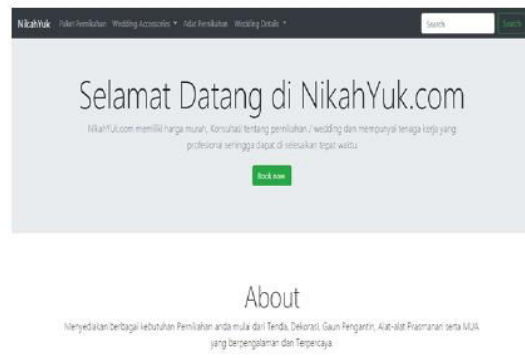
NikahYuk Paket Pernikahan Wedding Accessories ▾ Adat Pernikahan Wedding Details ▾ Search Search

Selamat Datang di NikahYuk.com

NikahYuk.com memiliki harga murah, Konsultasi tentang pernikahan / wedding dan mempunyai tenaga kerja yang profesional seringga dapat di selesaikan tepat waktu

Book now

About

Menyediakan berbagai kebutuhan Pernikahan anda mulai dari Tenda, Dekorasi, Gaun Pengantin, Alat-alat Prasmanan serta MUA yang berpengalaman dan Terpercaya